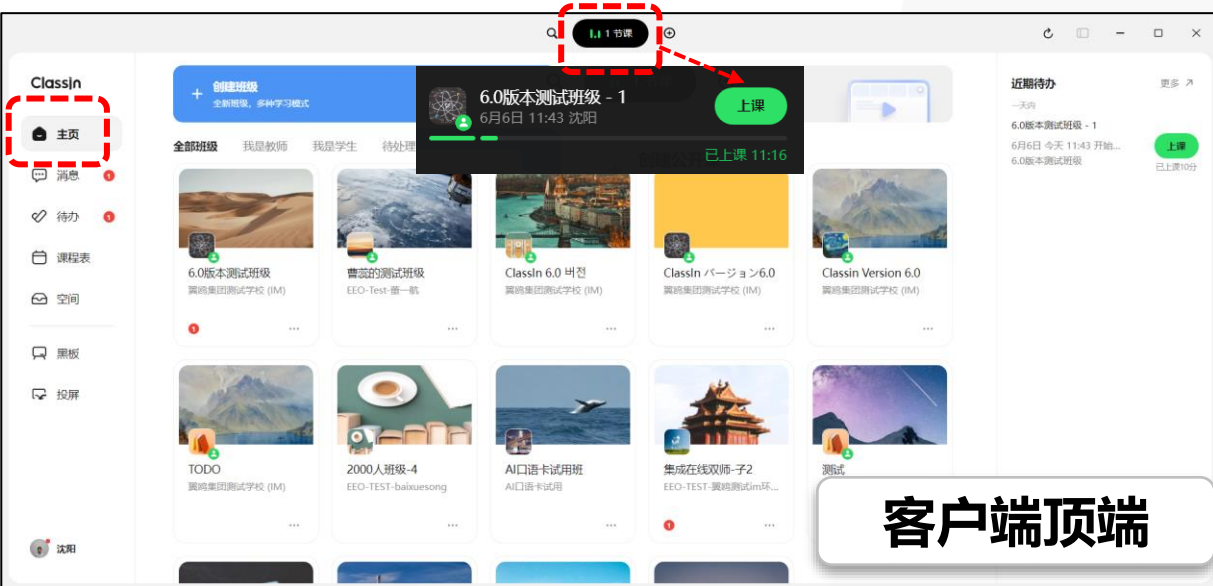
1 节课

ClassIn

主页
消息 1
待办 1
课程表
空间
黑板
投屏
沈阳

创建班级
全新班级，多种学习模式

6.0版本测试班级 - 1
6月6日 11:43 沈阳
上课
已上课 11:16

全部班级 我是教师 我是学生 待处理

6.0版本测试班级
翼鸥集团测试学校 (IM)

曹蕊的测试班级
EEO-Test-曹一帆

ClassIn 6.0 버전
翼鸥集团测试学校 (IM)

ClassIn バージョン6.0
翼鸥集团测试学校 (IM)

Classin Version 6.0
翼鸥集团测试学校 (IM)

TODO
翼鸥集团测试学校 (IM)

2000人班级-4
EEO-TEST-baixuesong

AI口语卡试用班
AI口语卡试用

集成在线双师-子2
EEO-TEST-翼鸥测试im坏...

测试

近期待办 更多
一天内
6.0版本测试班级 - 1
6月6日 今天 11:43 开始...
6.0版本测试班级
上课
已上课10分

客户端顶端